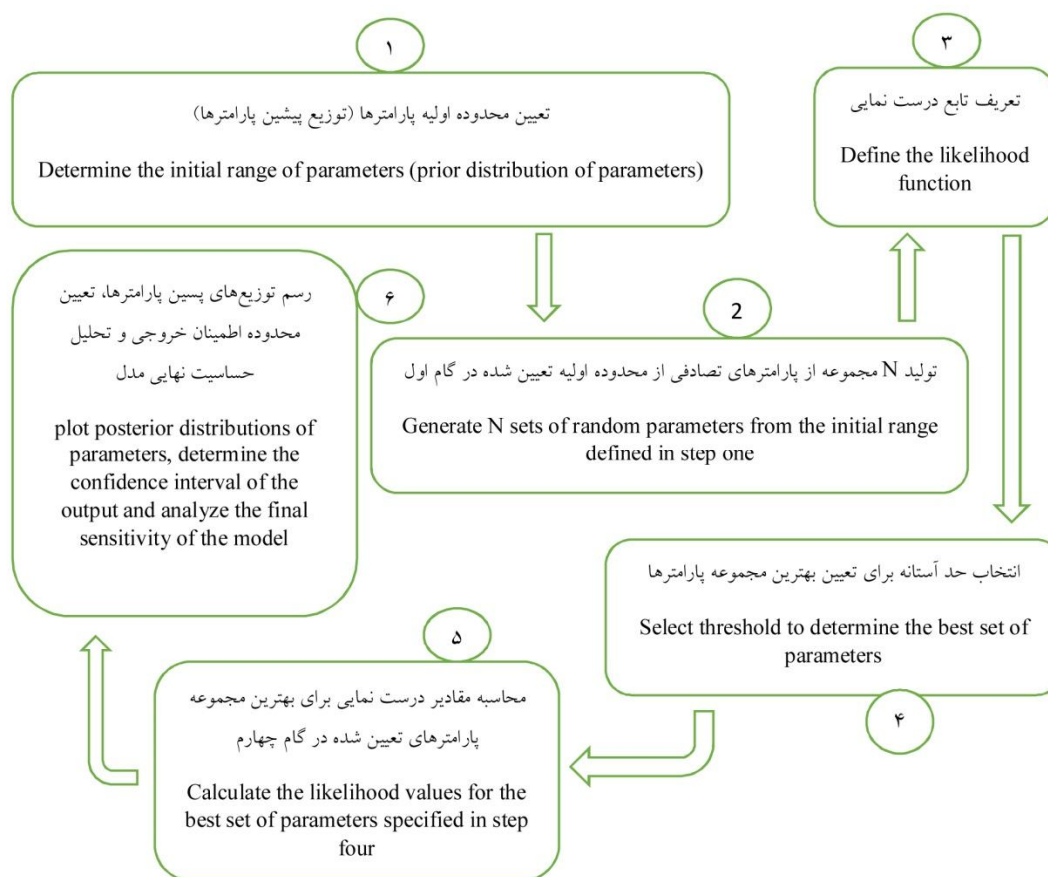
۱

تعیین محدوده اولیه پارامترها (توزیع پیشین پارامترها)

Determine the initial range of parameters (prior distribution of parameters)

۳

تعریف تابع درست نمایی

Define the likelihood function

۶

رسم توزیع‌های پسین پارامترها، تعیین محدوده اطمینان خروجی و تحلیل حساسیت نهایی مدل

plot posterior distributions of parameters, determine the confidence interval of the output and analyze the final sensitivity of the model

2

تولید N مجموعه از پارامترهای تصادفی از محدوده اولیه تعیین شده در گام اول

Generate N sets of random parameters from the initial range defined in step one

انتخاب حد آستانه برای تعیین بهترین مجموعه پارامترها

Select threshold to determine the best set of parameters

۴

۵

محاسبه مقادیر درست نمایی برای بهترین مجموعه پارامترهای تعیین شده در گام چهارم

Calculate the likelihood values for the best set of parameters specified in step four